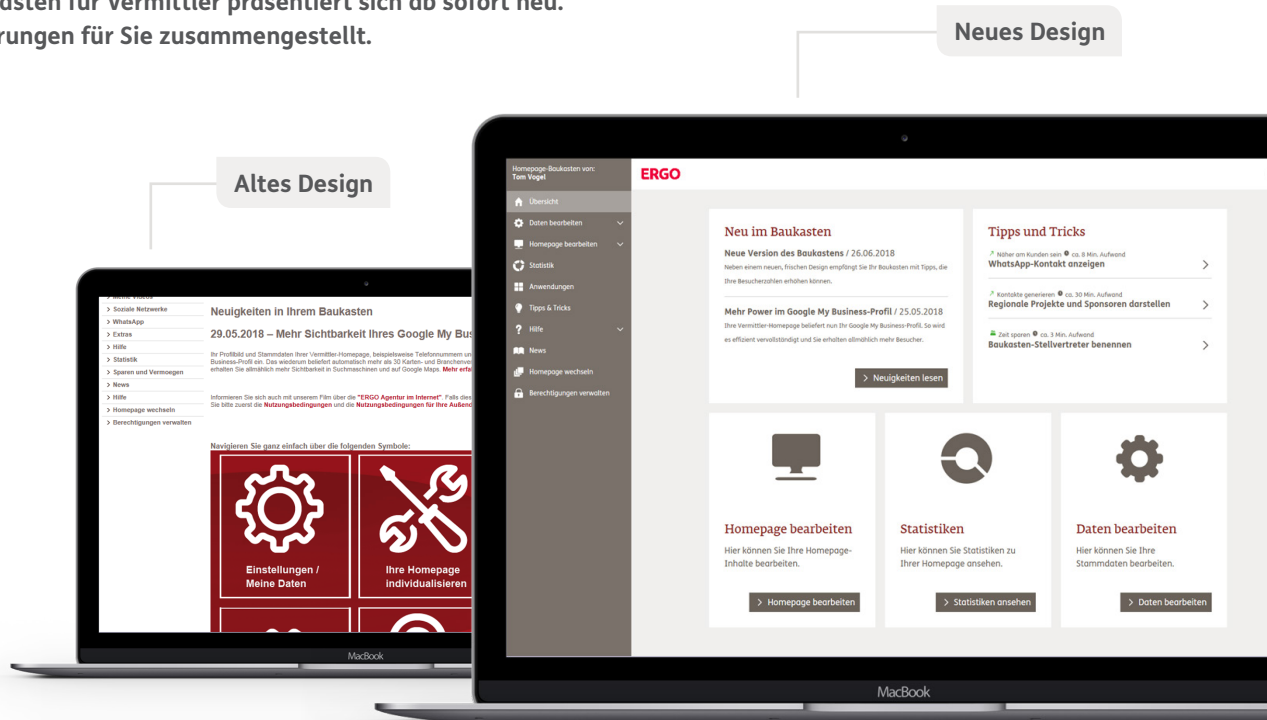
asten für Vermittler präsentiert sich ab sofort neu.
rungen für Sie zusammengestellt.

Neues Design

Altes Design

> Soziale Netzwerke
> WhatsApp
> Extras
> Hilfe
> Statistik
> Sparen und Vermoegen
> News
> Hilfe
> Homepage wechseln
> Berechtigungen verwalten

Neuigkeiten in Ihrem Baukasten

29.05.2018 – Mehr Sichtbarkeit Ihres Google My Bus

Ihr Profilbild und Stammdaten Ihrer Vermittler-Homepage, beispielsweise Telefonnummern un Business-Profil ein. Das wiederum beliefert automatisch mehr als 30 Karten- und Branchenve erhalten Sie allmählich mehr Sichtbarkeit in Suchmaschinen und auf Google Maps. Mehr erfa

Informieren Sie sich auch mit unserem Film über die "ERGO Agentur im Internet". Falls dies Sie bitte zuerst die Nutzungsbedingungen und die Nutzungsbedingungen für Ihre Außend

Navigieren Sie ganz einfach über die folgenden Symbole:

Einstellungen / Meine Daten

Ihre Homepage individualisieren

MacBook

Homepage-Baukasten von:
Tom Vogel

Übersicht
Daten bearbeiten
Homepage bearbeiten
Statistik
Anwendungen
Tipps & Tricks
Hilfe
News
Homepage wechseln
Berechtigungen verwalten

ERGO

Neu im Baukasten

Neue Version des Baukastens / 26.06.2018
Neben einem neuen, frischen Design empfängt Sie Ihr Baukasten mit Tipps, die Ihre Besucherzahlen erhöhen können.

Mehr Power im Google My Business-Profil / 25.05.2018
Ihre Vermittler-Homepage beliefert nun Ihr Google My Business-Profil. So wird es effizient vervollständigt und Sie erhalten allmählich mehr Besucher.

> Neuigkeiten lesen

Tipps und Tricks

Näher am Kunden sein ca. 8 Min. Aufwand
WhatsApp-Kontakt anzeigen

Kontakte generieren ca. 30 Min. Aufwand
Regionale Projekte und Sponsoren darstellen

Zeit sparen ca. 3 Min. Aufwand
Baukasten-Stellvertreter benennen

Homepage bearbeiten
Hier können Sie Ihre Homepage-Inhalte bearbeiten.
> Homepage bearbeiten

Statistiken
Hier können Sie Statistiken zu Ihrer Homepage ansehen.
> Statistiken ansehen

Daten bearbeiten
Hier können Sie Ihre Stammdaten bearbeiten.
> Daten bearbeiten

MacBook